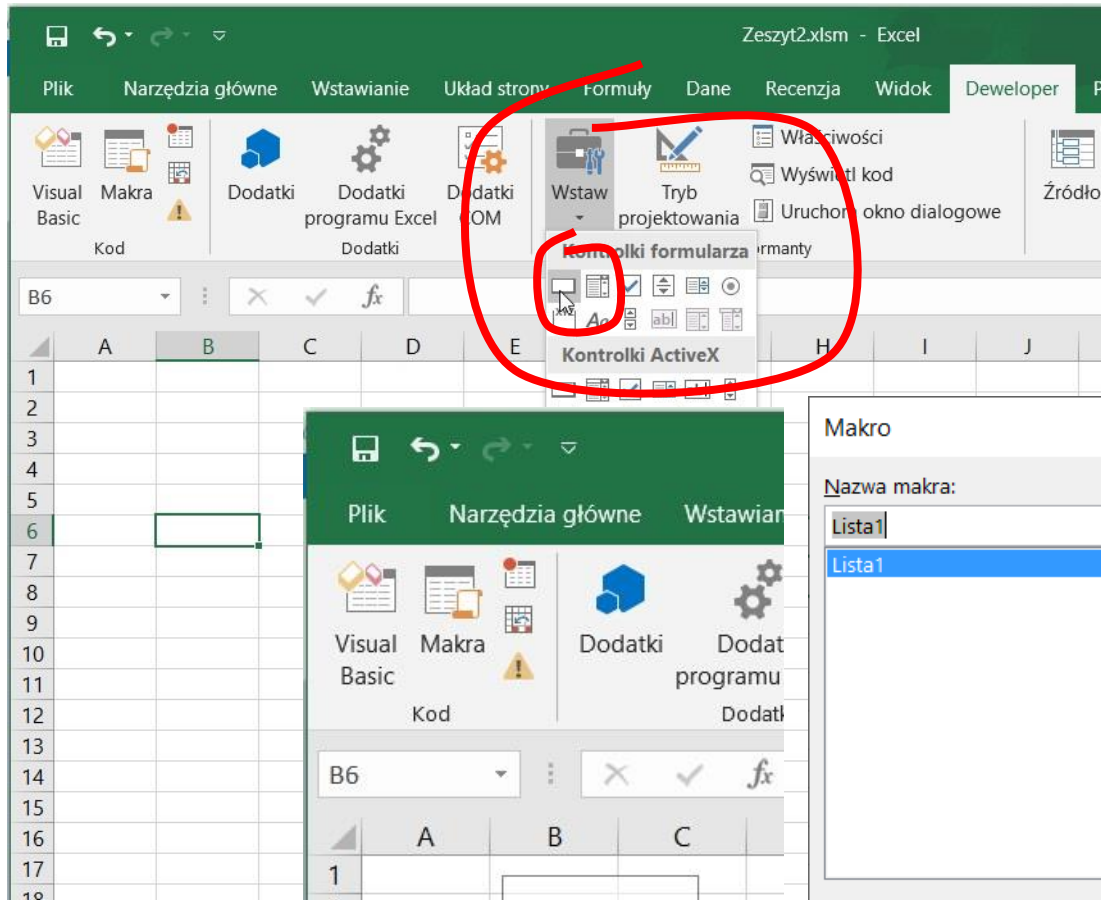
Zeszyt2.xlsm - Excel

Plik Narzędzia główne Wstawianie Układ strony Formuły Dane Recenzja Widok Deweloper P

Visual Basic Makra Kod
Dodatki Dodatki programu Excel Dodatki COM Dodatki
Wstaw Tryb projektowania Właściwości Wyświetl kod Uruchom okno dialogowe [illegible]rmanty
Źródło

Kontrolki formularza
Kontrolki ActiveX

B6 fx

A B C D E H I J
1
2
3
4
5
6
7
8
9
10
11
12
13
14
15
16
17
18

Plik Narzędzia główne Wstawian
Visual Basic Makra Kod
Dodatki Dodat programu Dodatk
B6 fx
A B C
1

Makro
Nazwa makra:
Lista1
Lista1